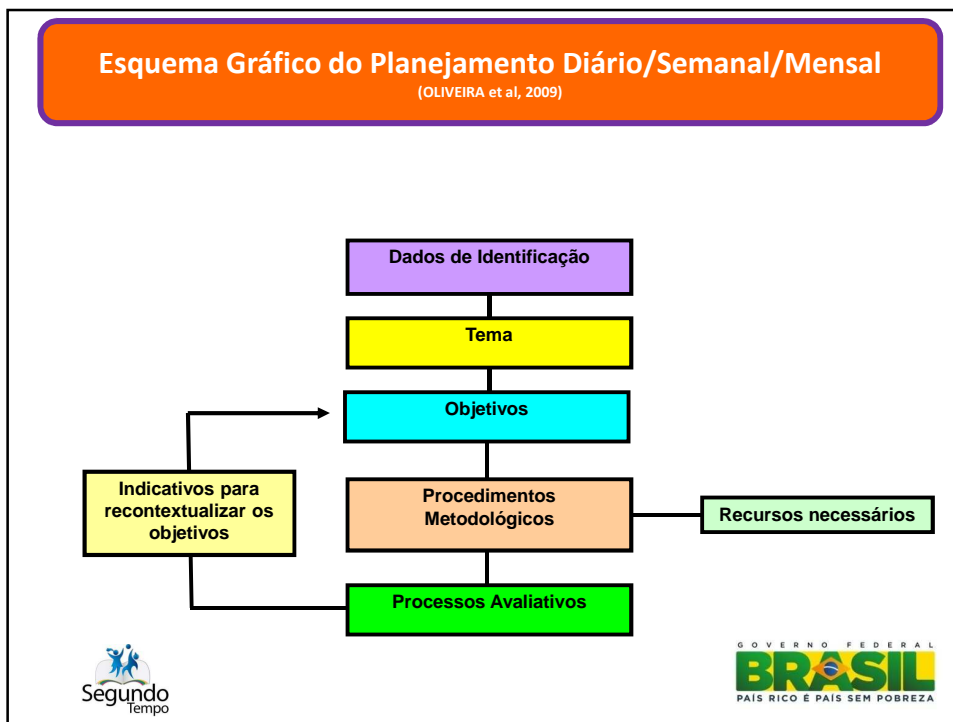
Esquema Gráfico do Planejamento Diário/Semanal/Mensal
(OLIVEIRA et al, 2009)

Dados de Identificação

Tema

Objetivos

Indicativos para recontextualizar os objetivos

Procedimentos Metodológicos

Recursos necessários

Processos Avaliativos

Segundo Tempo

GOVERNO FEDERAL
BRASIL
PAÍS RICO É PAÍS SEM POBREZA